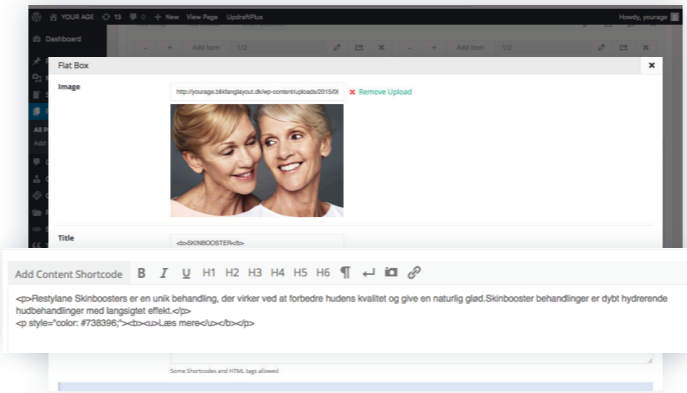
YOUR AGE 13 0 + New View Page UpdraftPlus Howdy, yourage

Dashboard

Add Item 1/2 Add Item 1/2

Flat Box

Image

http://yourage.blikfanglayout.dk/wp-content/uploads/2015/0

Remove Upload

Title

<b>SKINBOOSTER</b>

Add Content Shortcode B I U H1 H2 H3 H4 H5 H6 ¶

<p>Restylane Skinboosters er en unik behandling, der virker ved at forbedre hudens kvalitet og give en naturlig glød.Skinbooster behandlinger er dybt hydrerende hudbehandlinger med langsigtet effekt.</p>
<p style="color: #738396;"><b><u>Læs mere</u></b></p>

Some Shortcodes and HTML tags allowed